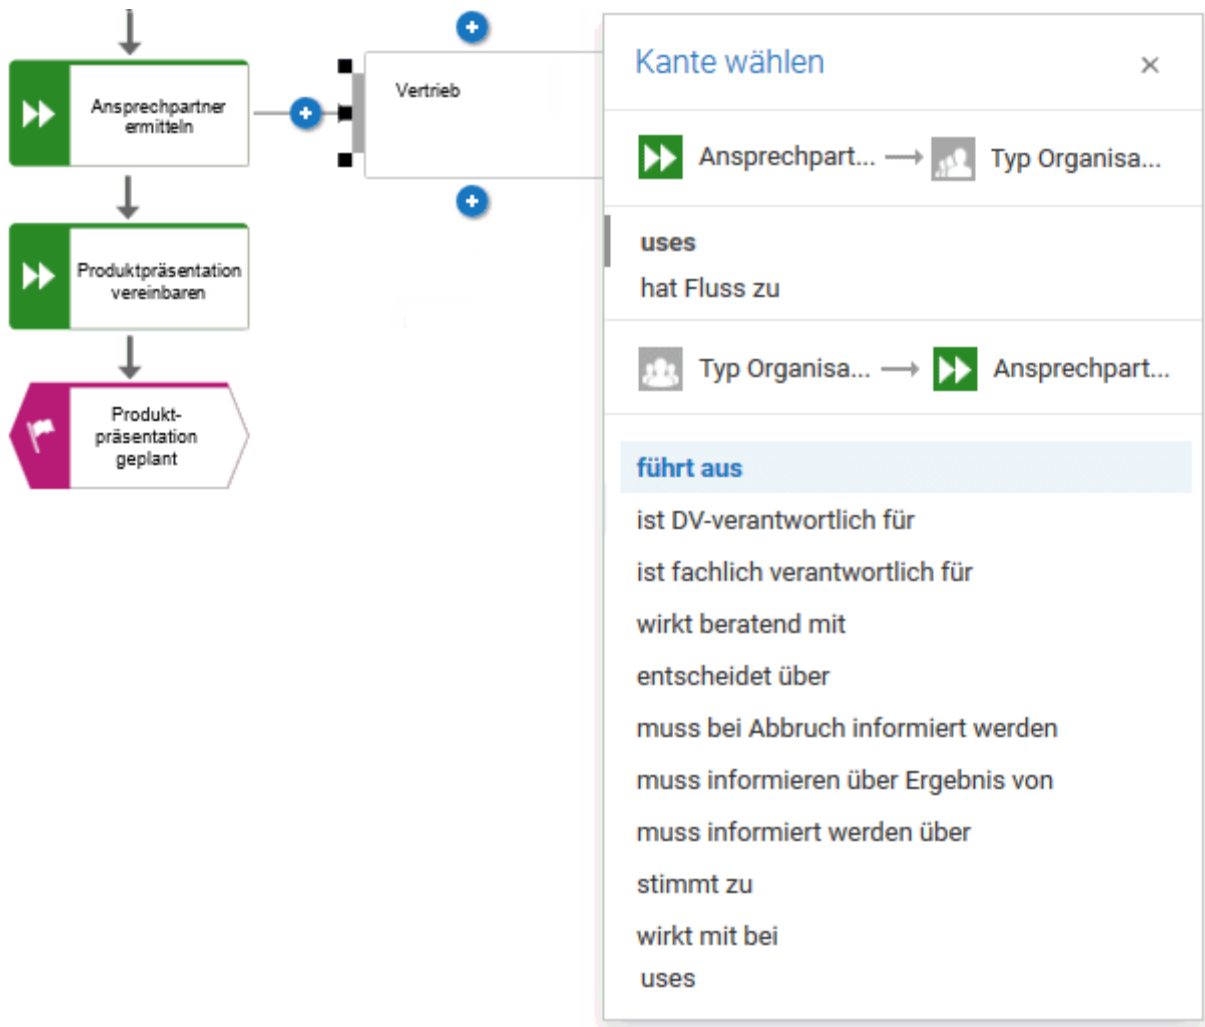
Ansprechpartner ermitteln

Vertrieb

Produktpräsentation vereinbaren

Produktpräsentation geplant

Kante wählen

×

Ansprechpart... → Typ Organisa...

uses

hat Fluss zu

Typ Organisa... → Ansprechpart...

führt aus

ist DV-verantwortlich für

ist fachlich verantwortlich für

wirkt beratend mit

entscheidet über

muss bei Abbruch informiert werden

muss informieren über Ergebnis von

muss informiert werden über

stimmt zu

wirkt mit bei

uses